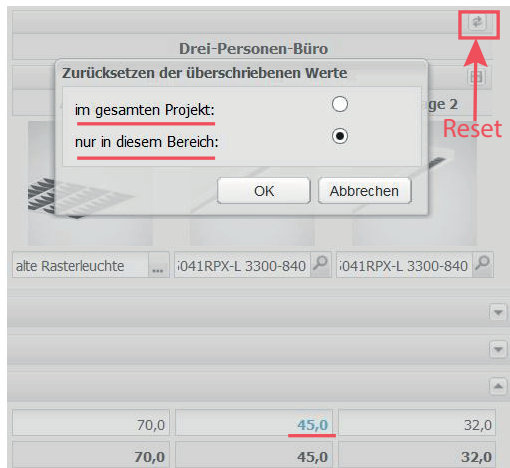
Drei-Personen-Büro

Zurücksetzen der überschriebenen Werte

im gesamten Projekt:

nur in diesem Bereich:

OK

Abbrechen

ge 2

Reset

alte Rasterleuchte

...

i041RPX-L 3300-840

i041RPX-L 3300-840

| 70,0 | 45,0 | 32,0 |
|---|---|---|
| 70,0 | 45,0 | 32,0 |